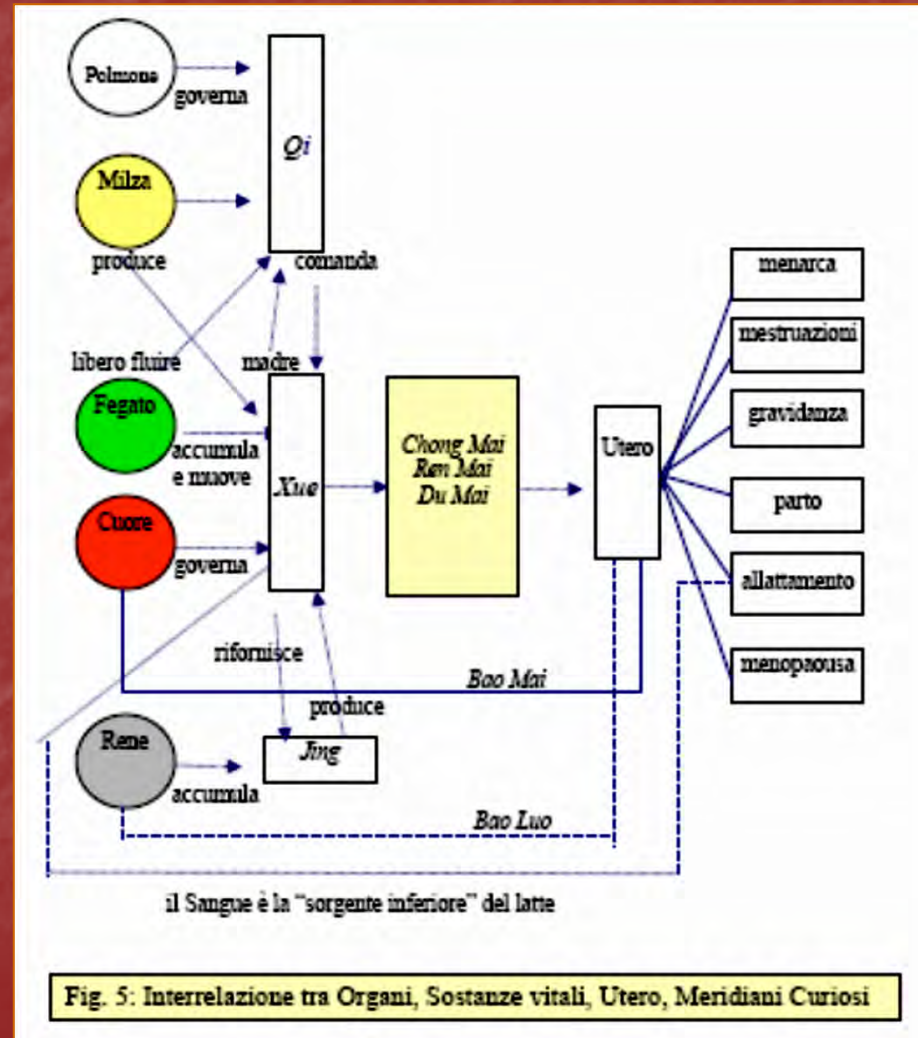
Polmone
governa
Qi
Milza
produce
comanda
libero fluire
madre
Fegato
accumula e muove
Xue
Chong Mai
Ren Mai
Du Mai
Utero
Cuore
governa
riforniscе
produce
Rene
accumula
Jing
Bao Mai
Bao Luo
menarca
mestruazioni
gravidanza
parto
allattamento
menopaousa
il Sangue è la "sorgente inferiore" del latte

Fig. 5: Interrelazione tra Organi, Sostanze vitali, Utero, Meridiani Curiosi